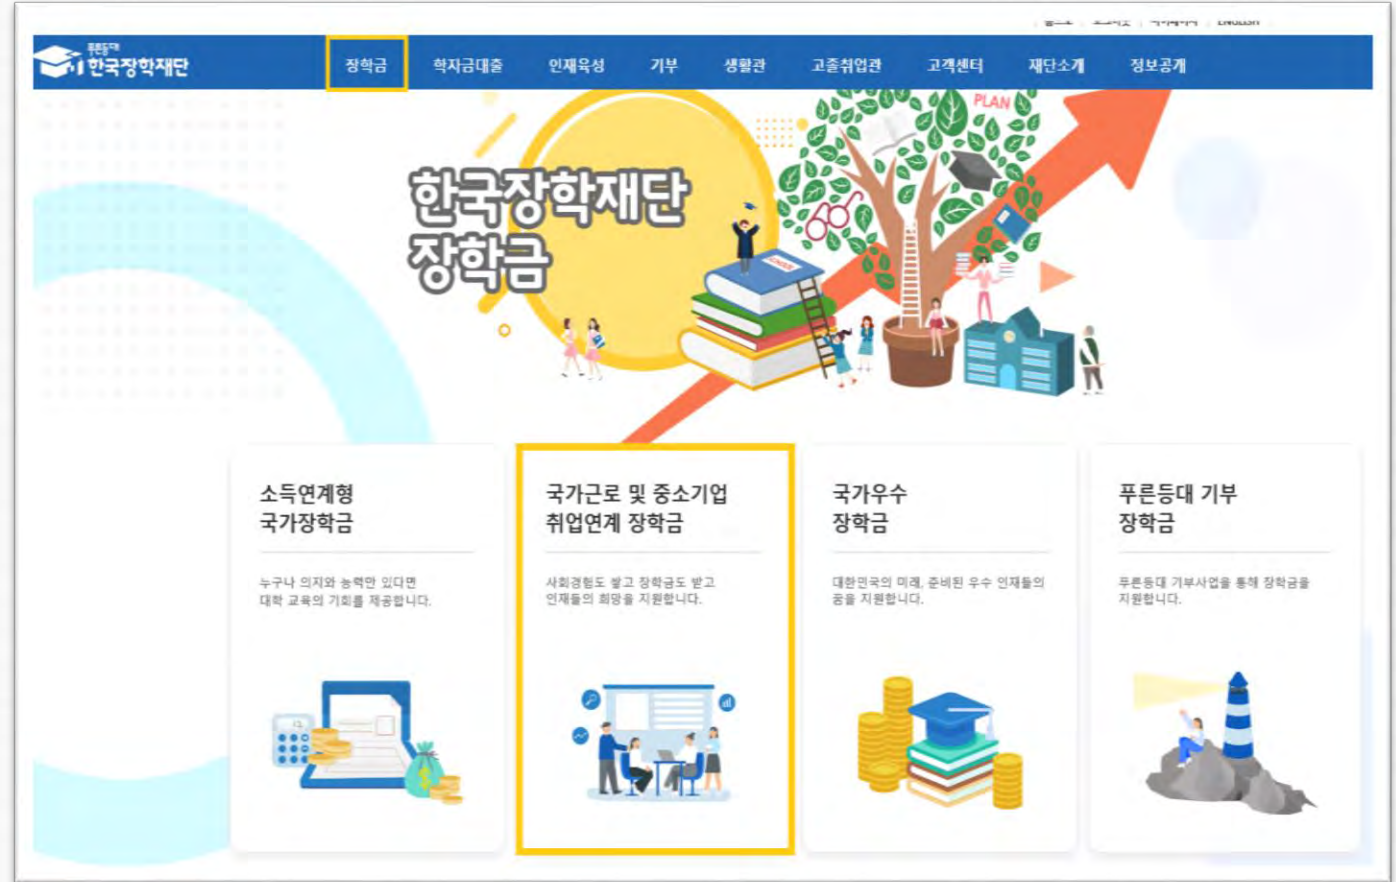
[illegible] | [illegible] | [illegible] | ENGLISH

푸른등대 한국장학재단

장학금 학자금대출 인재육성 기부 생활관 고졸취업관 고객센터 재단소개 정보공개

한국장학재단
장학금

PLAN

소득연계형
국가장학금

누구나 의지와 능력만 있다면
대학 교육의 기회를 제공합니다.

국가근로 및 중소기업
취업연계 장학금

사회경험도 쌓고 장학금도 받고
인재들의 희망을 지원합니다.

국가우수
장학금

대한민국의 미래, 준비된 우수 인재들의
꿈을 지원합니다.

푸른등대 기부
장학금

푸른등대 기부사업을 통해 장학금을
지원합니다.